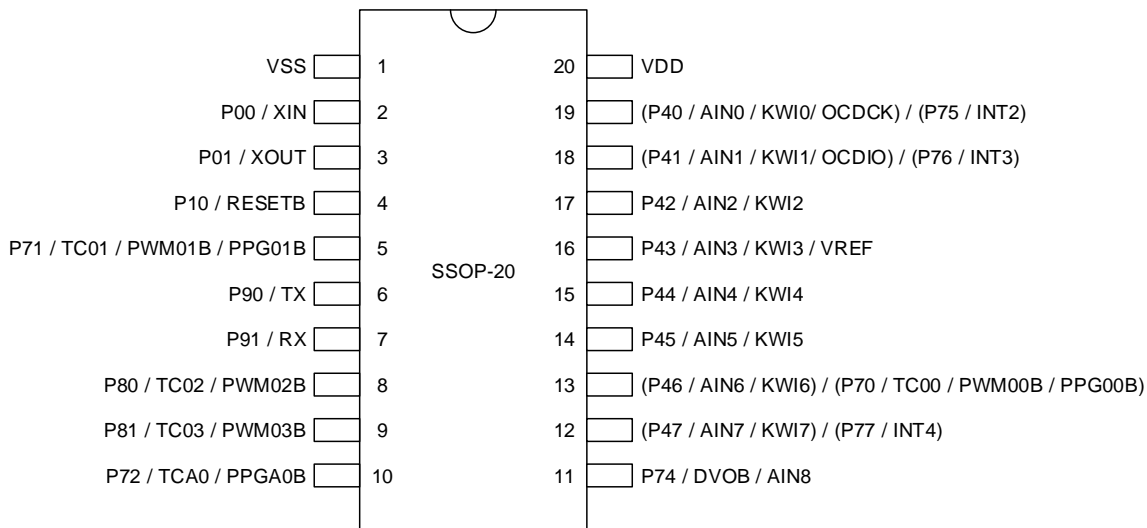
VSS 1
P00 / XIN 2
P01 / XOUT 3
P10 / RESETB 4
P71 / TC01 / PWM01B / PPG01B 5
P90 / TX 6
P91 / RX 7
P80 / TC02 / PWM02B 8
P81 / TC03 / PWM03B 9
P72 / TCA0 / PPGA0B 10

SSOP-20

20 VDD
19 (P40 / AIN0 / KWI0/ OCDCK) / (P75 / INT2)
18 (P41 / AIN1 / KWI1/ OCDIO) / (P76 / INT3)
17 P42 / AIN2 / KWI2
16 P43 / AIN3 / KWI3 / VREF
15 P44 / AIN4 / KWI4
14 P45 / AIN5 / KWI5
13 (P46 / AIN6 / KWI6) / (P70 / TC00 / PWM00B / PPG00B)
12 (P47 / AIN7 / KWI7) / (P77 / INT4)
11 P74 / DVOB / AIN8